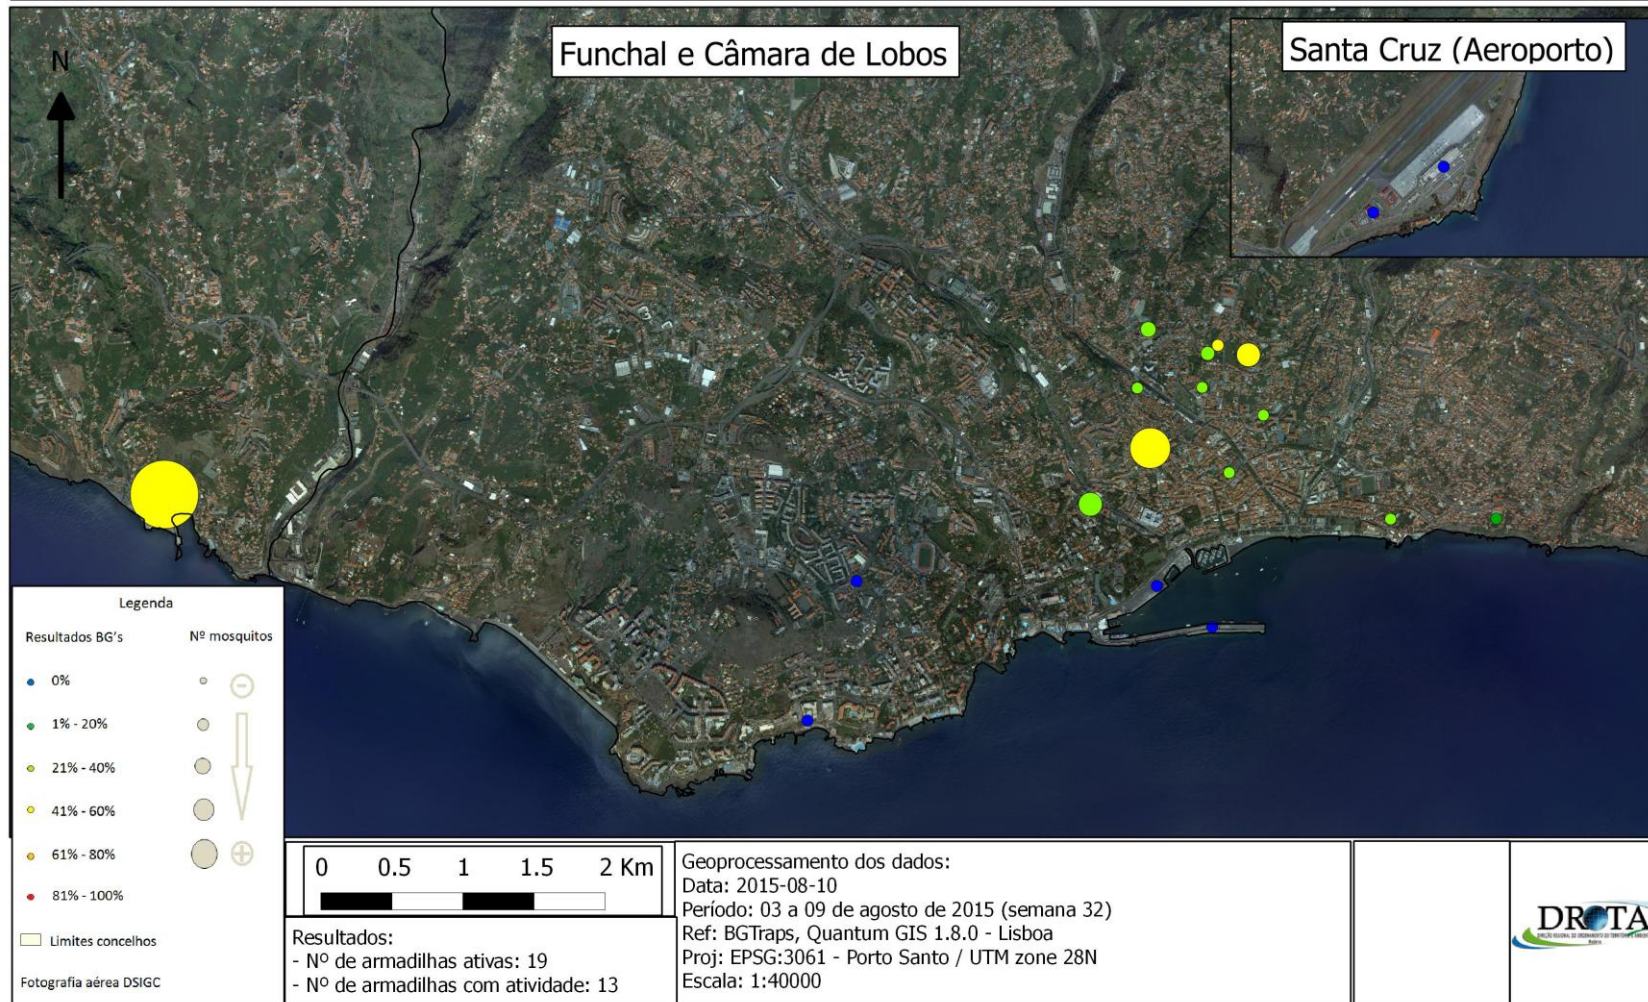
N

Funchal e Câmara de Lobos

Santa Cruz (Aeroporto)

Legenda

Resultados BG's

Nº mosquitos

0%

1% - 20%

21% - 40%

41% - 60%

61% - 80%

81% - 100%

Limites concelhos

Fotografia aérea DSIGC

0 0.5 1 1.5 2 Km

Resultados:
- Nº de armadilhas ativas: 19
- Nº de armadilhas com atividade: 13

Geoprocessamento dos dados:
Data: 2015-08-10
Período: 03 a 09 de agosto de 2015 (semana 32)
Ref: BGTraps, Quantum GIS 1.8.0 - Lisboa
Proj: EPSG:3061 - Porto Santo / UTM zone 28N
Escala: 1:40000

DROTA